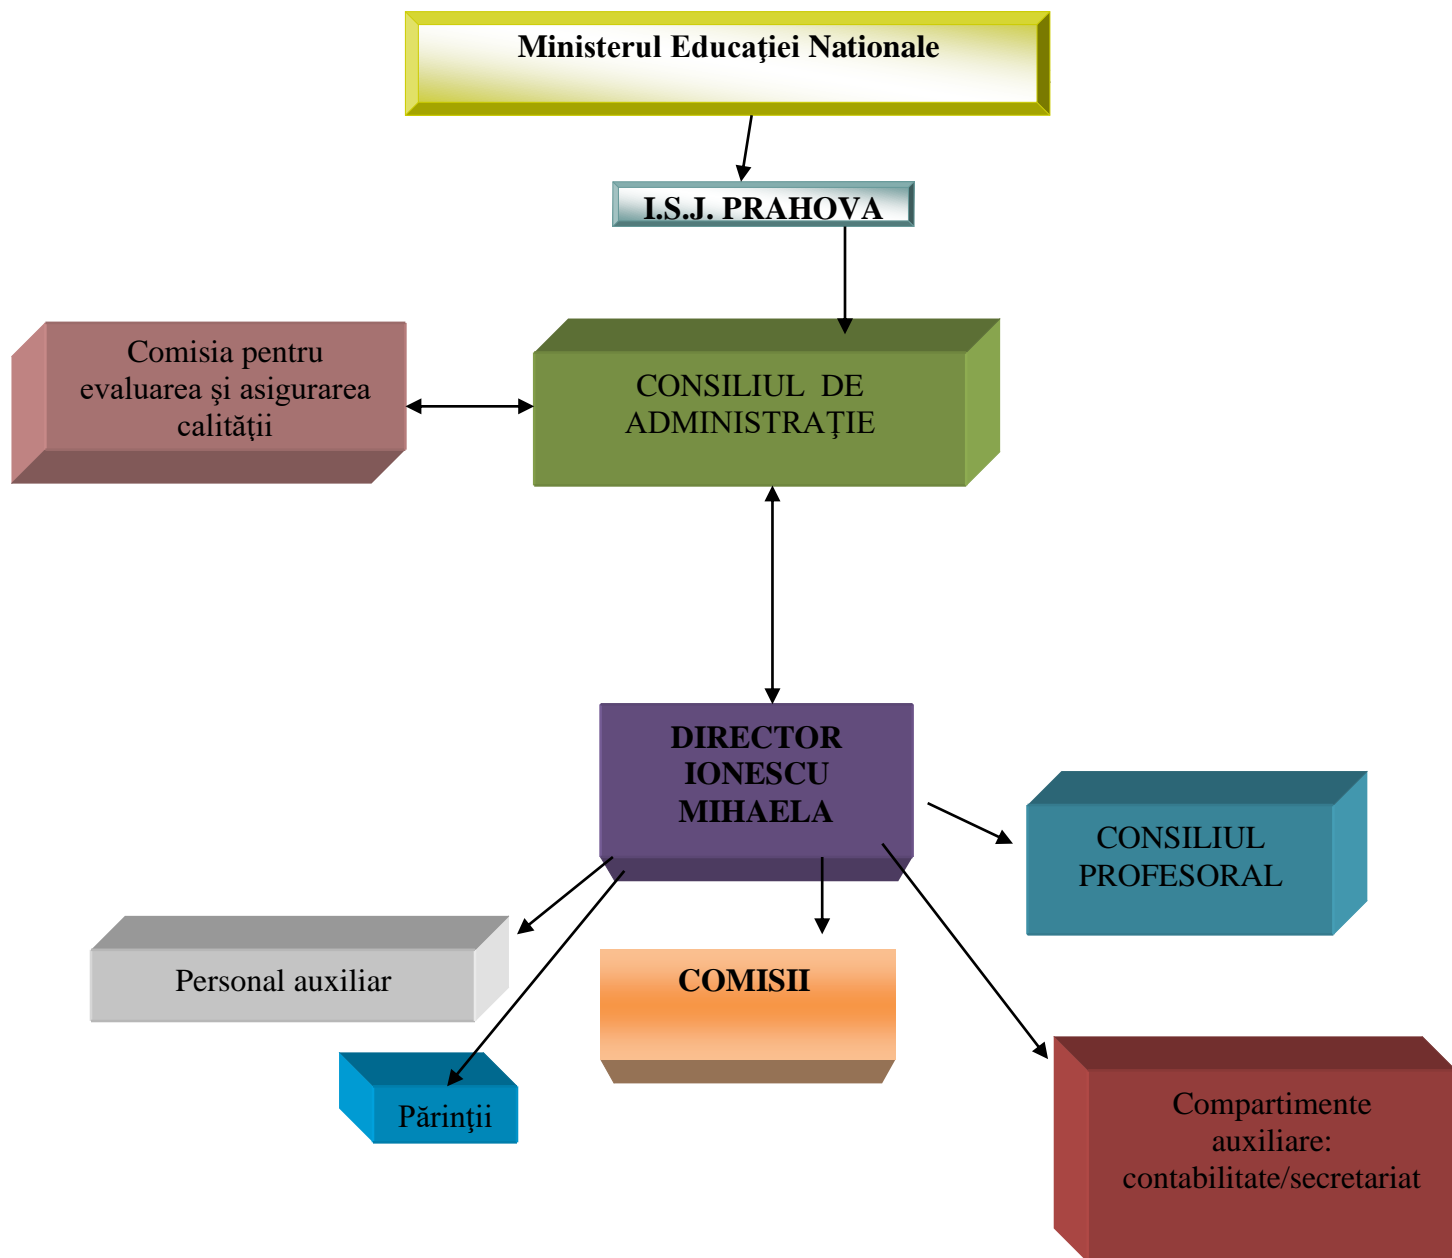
Ministerul Educaţiei Nationale

I.S.J. PRAHOVA

Comisia pentru evaluarea şi asigurarea calităţii

CONSILIUL DE ADMINISTRAŢIE

DIRECTOR IONESCU MIHAELA

CONSILIUL PROFESORAL

Personal auxiliar

COMISII

Părinţii

Compartimente auxiliare: contabilitate/secretariat